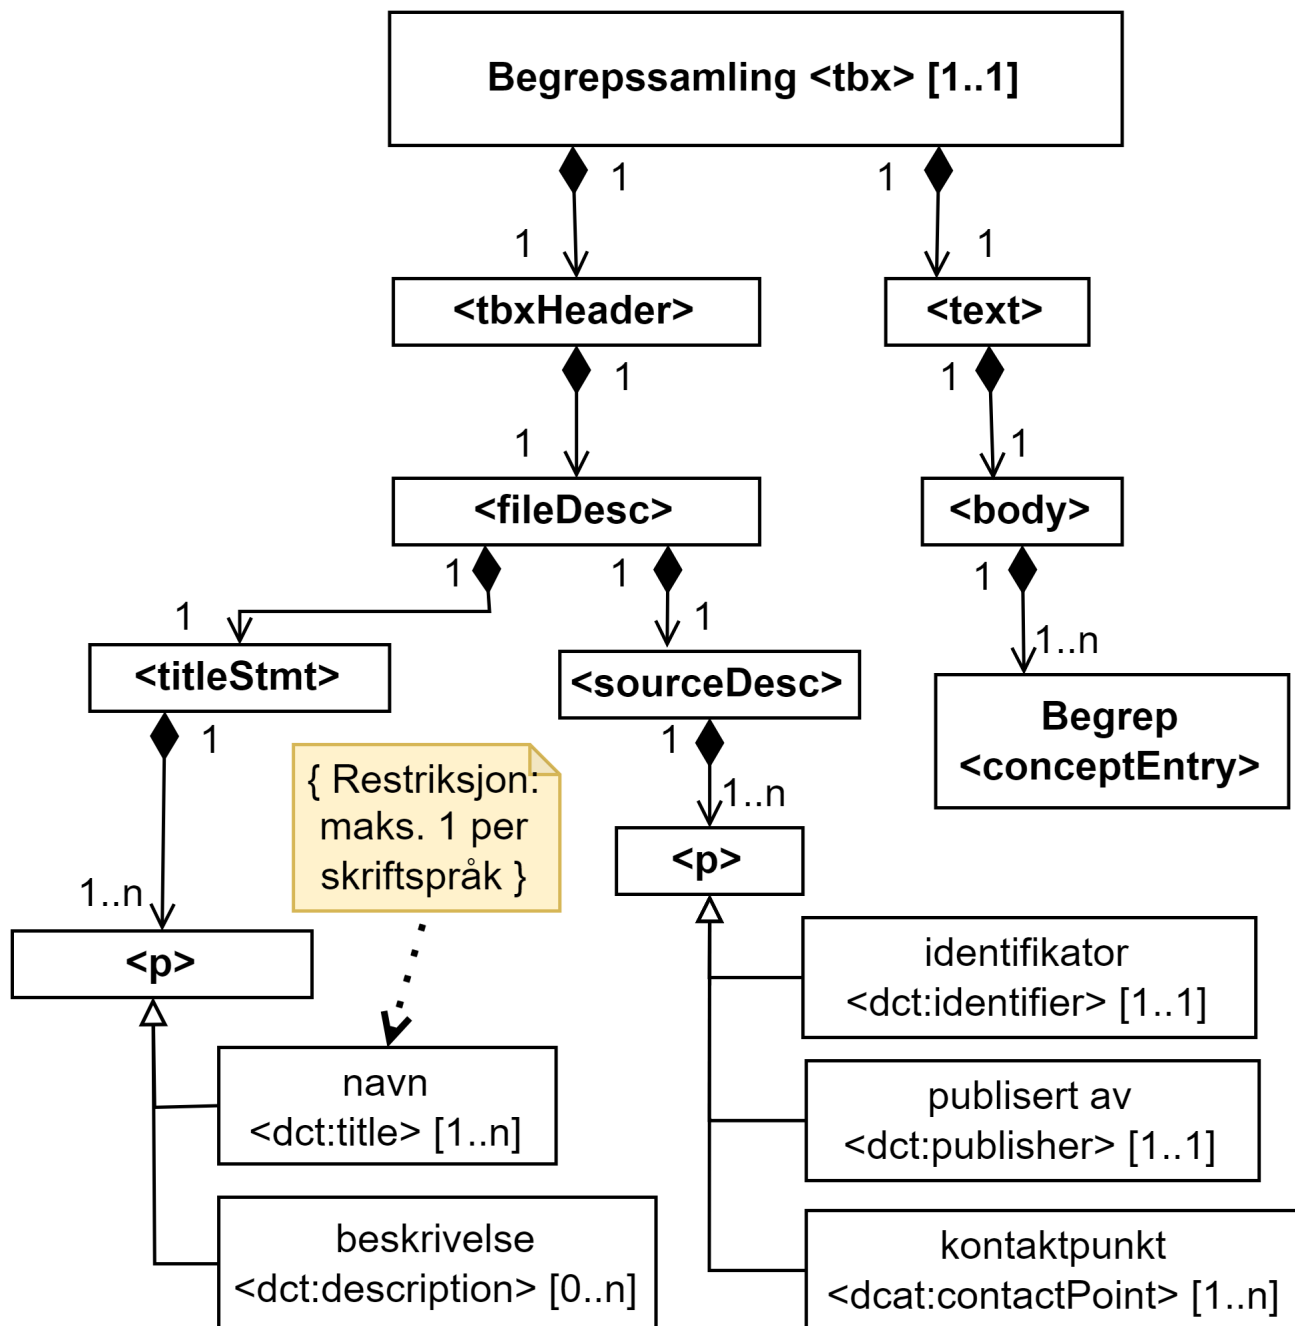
Begrepssamling <tbx> [1..1]

1

1

1

1

<tbxHeader>

<text>

1

1

1

1

<fileDesc>

<body>

1

1

1

1

1

1..n

<titleStmt>

<sourceDesc>

Begrep <conceptEntry>

1

1

1..n

{ Restriksjon: maks. 1 per skriftspråk }

1..n

<p>

<p>

identifikator <dct:identifier> [1..1]

navn <dct:title> [1..n]

publisert av <dct:publisher> [1..1]

beskrivelse <dct:description> [0..n]

kontaktpunkt <dcat:contactPoint> [1..n]